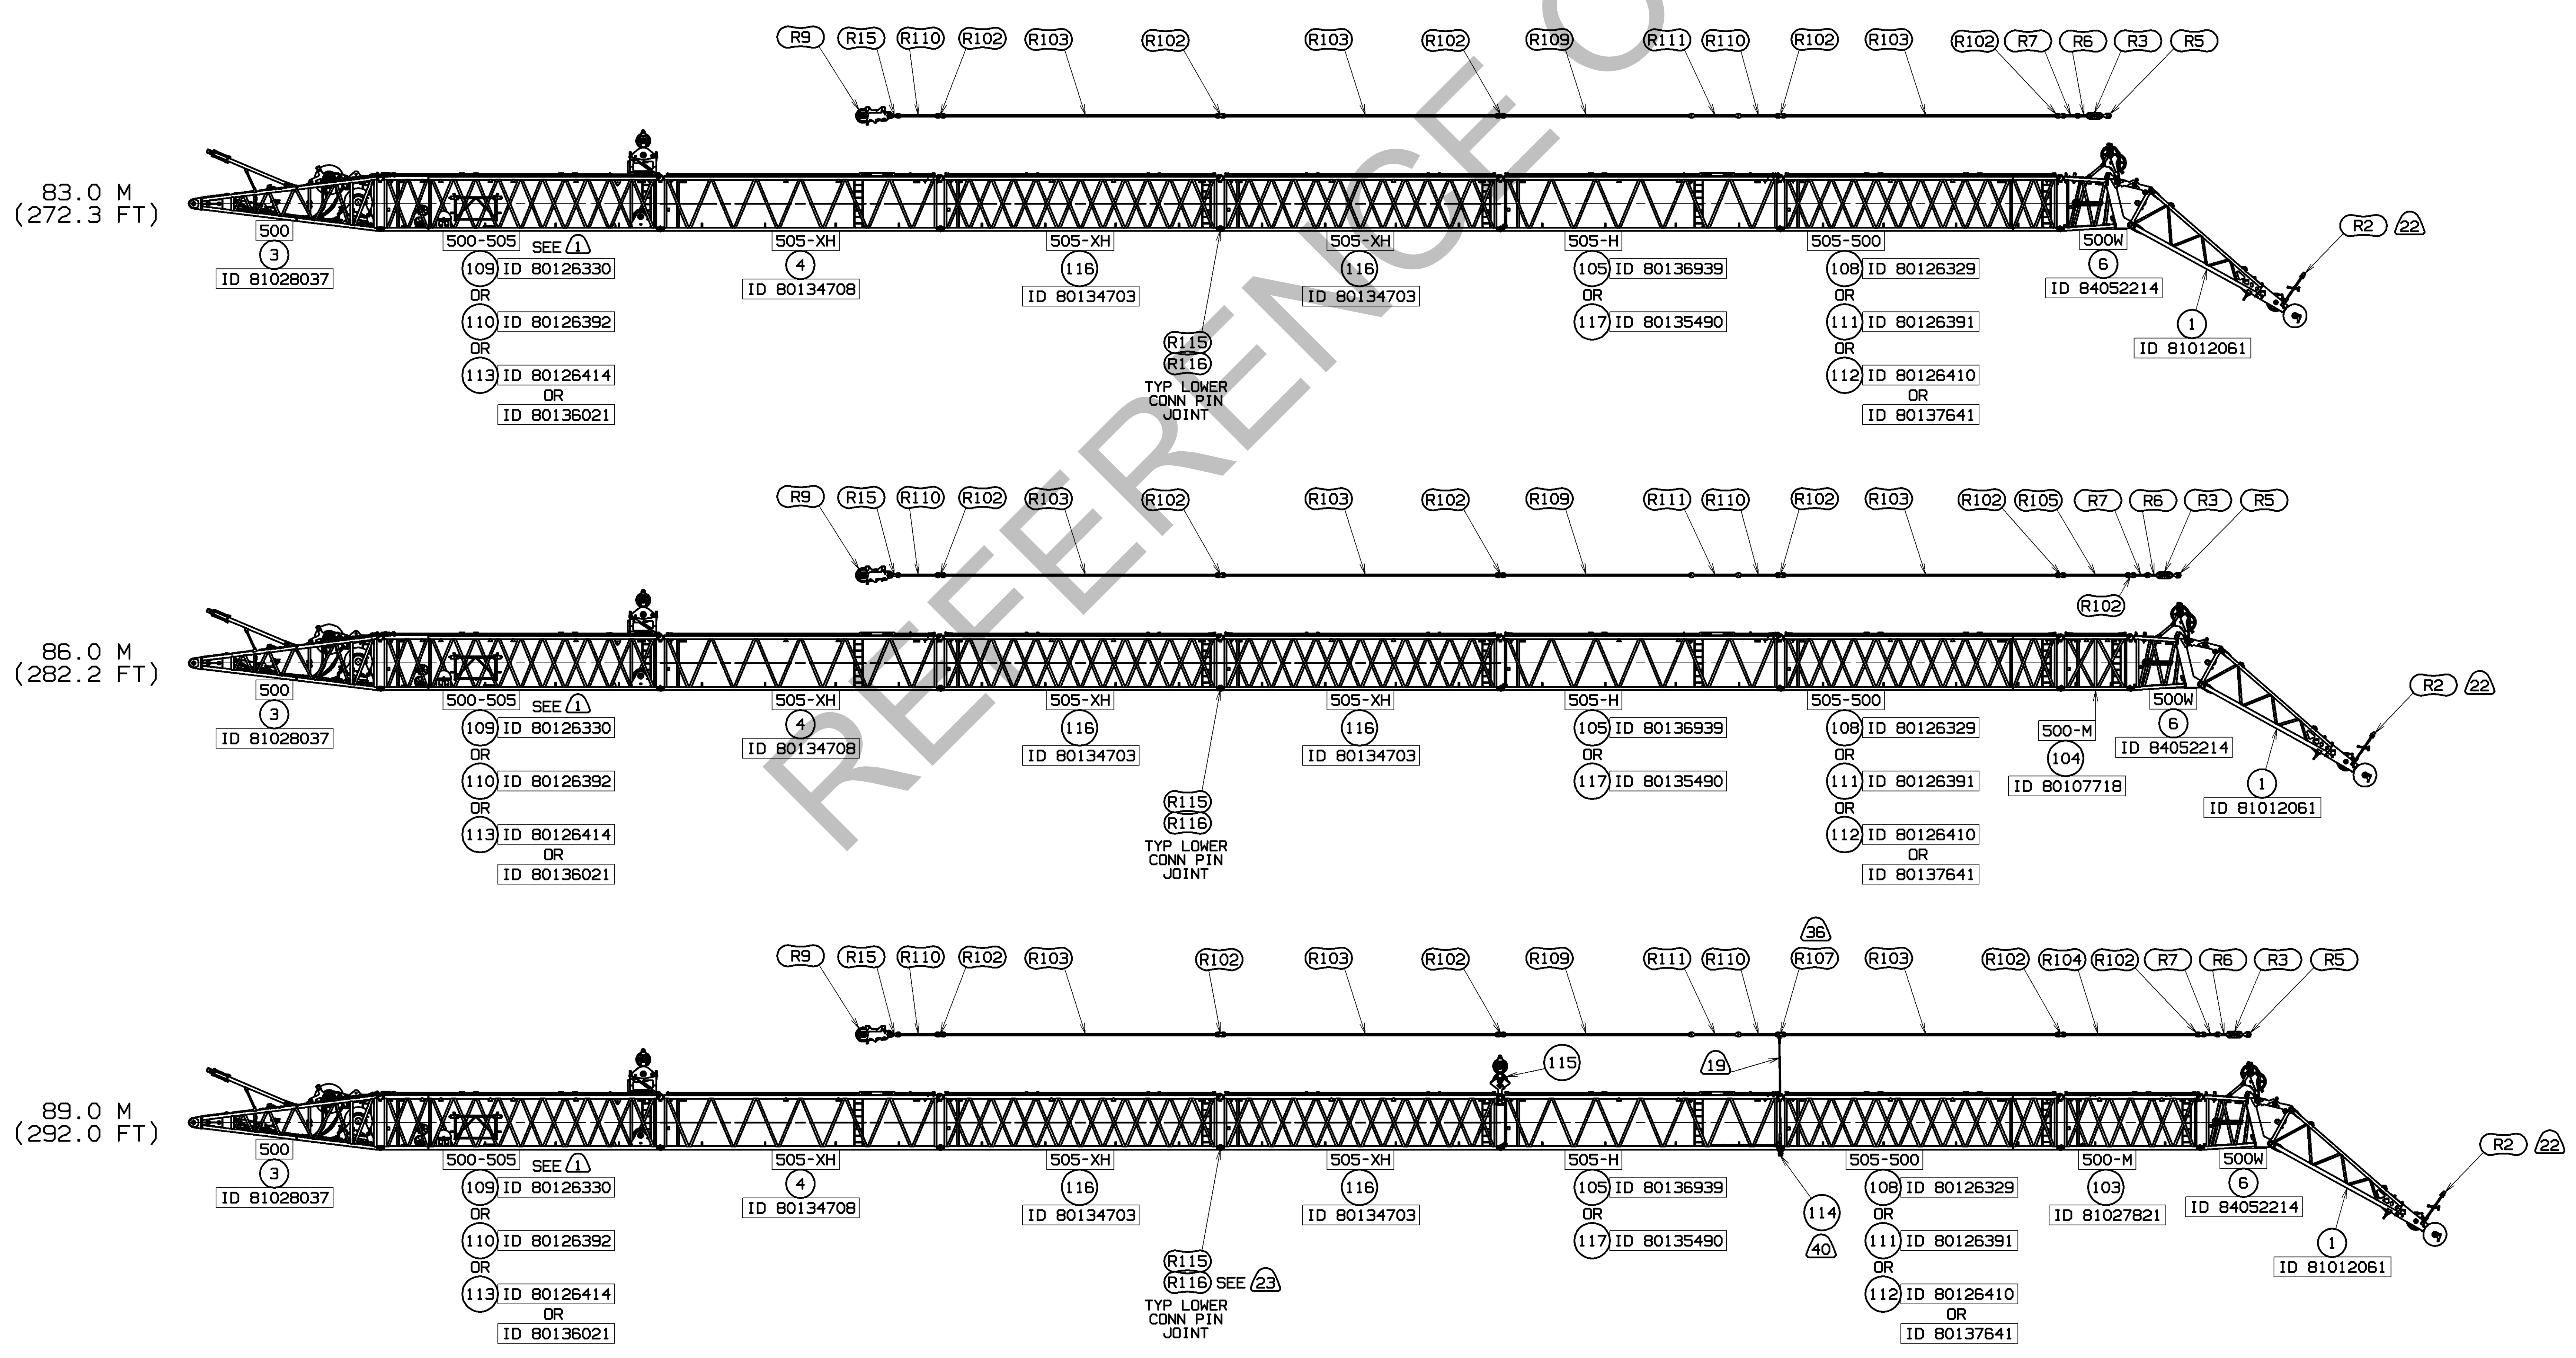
REFERENCE O

R9 R15 R110 R102 R103 R102 R103 R102 R109 R111 R110 R102 R103 R102 R7 R6 R3 R5

83.0 M
(272.3 FT)

500
3
ID 81028037

500-505
SEE 1
109 ID 80126330
OR
110 ID 80126392
OR
113 ID 80126414
OR
ID 80136021

505-XH
4
ID 80134708

505-XH
116
ID 80134703

R115
R116
TYP LOWER CONN PIN JOINT

505-XH
116
ID 80134703

505-H
105 ID 80136939
OR
117 ID 80135490

505-500
108 ID 80126329
OR
111 ID 80126391
OR
112 ID 80126410
OR
ID 80137641

500W
6
ID 84052214

R2 22

1
ID 81012061

R9 R15 R110 R102 R103 R102 R103 R102 R109 R111 R110 R102 R103 R102 R105 R7 R6 R3 R5

R102

86.0 M
(282.2 FT)

500
3
ID 81028037

500-505
SEE 1
109 ID 80126330
OR
110 ID 80126392
OR
113 ID 80126414
OR
ID 80136021

505-XH
4
ID 80134708

505-XH
116
ID 80134703

R115
R116
TYP LOWER CONN PIN JOINT

505-XH
116
ID 80134703

505-H
105 ID 80136939
OR
117 ID 80135490

505-500
108 ID 80126329
OR
111 ID 80126391
OR
112 ID 80126410
OR
ID 80137641

500-M
104
ID 80107718

500W
6
ID 84052214

R2 22

1
ID 81012061

36
R9 R15 R110 R102 R103 R102 R103 R102 R109 R111 R110 R107 R103 R102 R104 R102 R7 R6 R3 R5

115
19

89.0 M
(292.0 FT)

500
3
ID 81028037

500-505
SEE 1
109 ID 80126330
OR
110 ID 80126392
OR
113 ID 80126414
OR
ID 80136021

505-XH
4
ID 80134708

505-XH
116
ID 80134703

R115
R116 SEE 23
TYP LOWER CONN PIN JOINT

505-XH
116
ID 80134703

505-H
105 ID 80136939
OR
117 ID 80135490

114
40

505-500
108 ID 80126329
OR
111 ID 80126391
OR
112 ID 80126410
OR
ID 80137641

500-M
103
ID 81027821

500W
6
ID 84052214

R2 22

1
ID 81012061